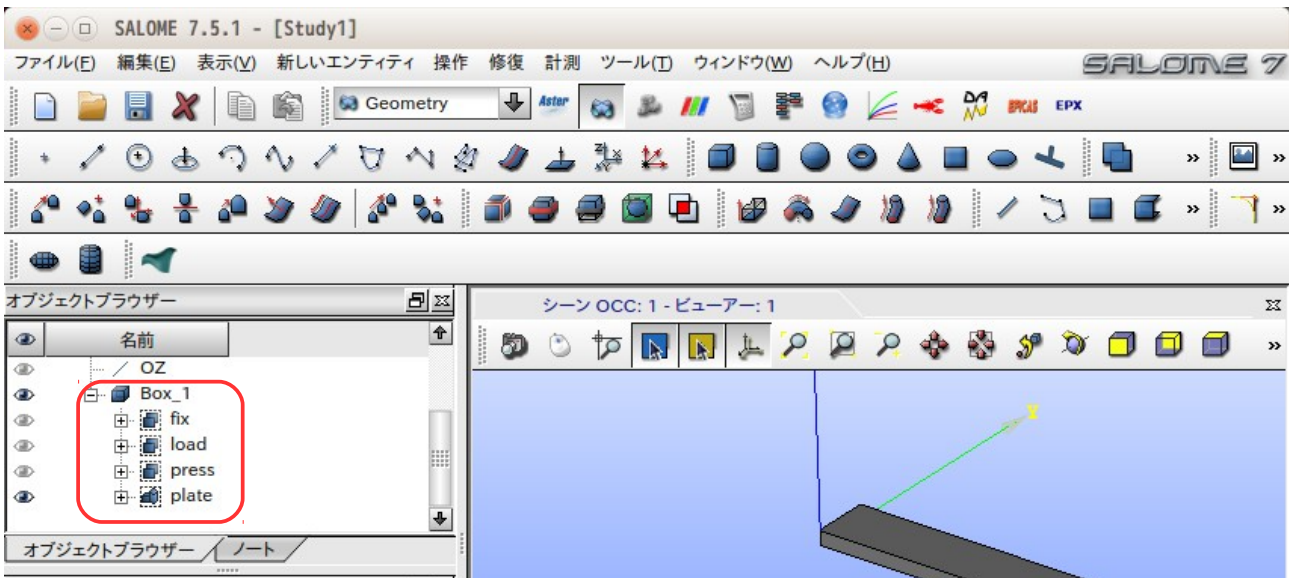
SALOME 7.5.1 - [Study1]

ファイル(F) 編集(E) 表示(V) 新しいエンティティ 操作 修復 計測 ツール(T) ウィンドウ(W) ヘルプ(H)

SALOME 7

Geometry

Aster

EPX

オブジェクトブラウザー

名前

OZ

Box_1

fix

load

press

plate

オブジェクトブラウザー

ノート

シーン OCC: 1 - ビューアー: 1

Y